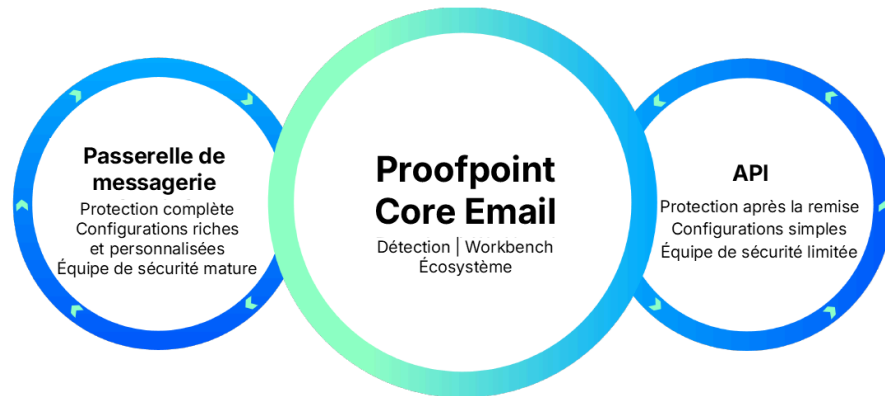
Passerelle de messagerie
Protection complète
Configurations riches et personnalisées
Équipe de sécurité mature

Proofpoint Core Email
Détection | Workbench
Écosystème

API
Protection après la remise
Configurations simples
Équipe de sécurité limitée